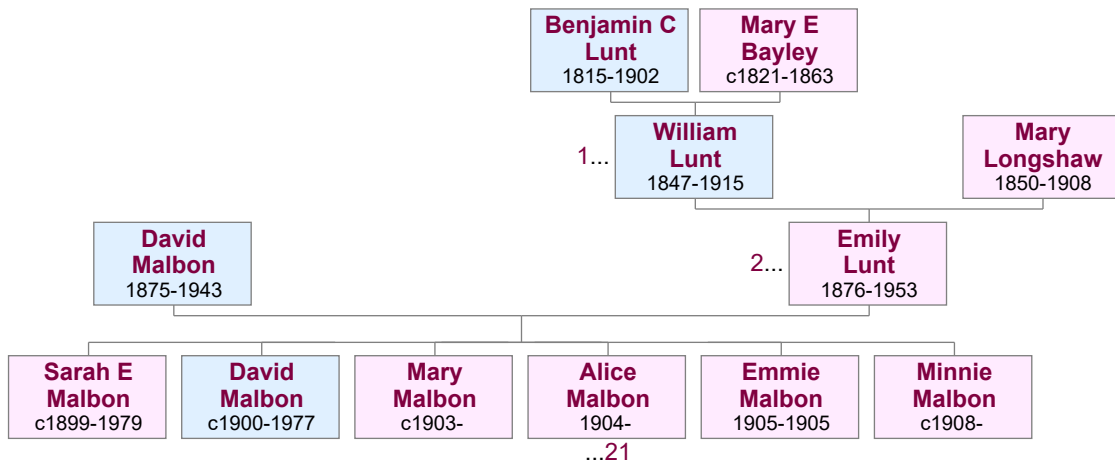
Benjamin C Lunt
1815-1902

Mary E Bayley
c1821-1863

1...

William Lunt
1847-1915

Mary Longshaw
1850-1908

David Malbon
1875-1943

2...

Emily Lunt
1876-1953

Sarah E Malbon
c1899-1979

David Malbon
c1900-1977

Mary Malbon
c1903-

Alice Malbon
1904-

Emmie Malbon
1905-1905

Minnie Malbon
c1908-

...21